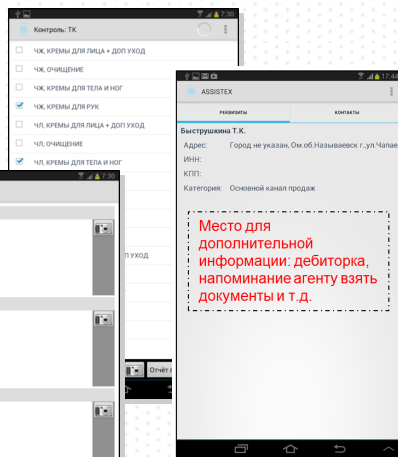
7:30
Контроль: ТК
ЧЖ, КРЕМЫ ДЛЯ ЛИЦА + ДОП УХОД
ЧЖ, ОЧИЩЕНИЕ
ЧЖ, КРЕМЫ ДЛЯ ТЕЛА И НОГ
ЧЖ, КРЕМЫ ДЛЯ РУК
ЧЛ, КРЕМЫ ДЛЯ ЛИЦА + ДОП УХОД
ЧЛ, ОЧИЩЕНИЕ
ЧЛ, КРЕМЫ ДЛЯ ТЕЛА И НОГ
ДОП УХОД

7:30
Отчёт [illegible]

17:4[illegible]
ASSISTEX
РЕКВИЗИТЫ
КОНТАКТЫ
Быструшкина Т.К.
Адрес: Город не указан, Ом.об.Называевск г.,ул.Чапае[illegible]
ИНН:
КПП:
Категория: Основной канал продаж

Место для дополнительной информации: дебиторка, напоминание агенту взять документы и т.д.